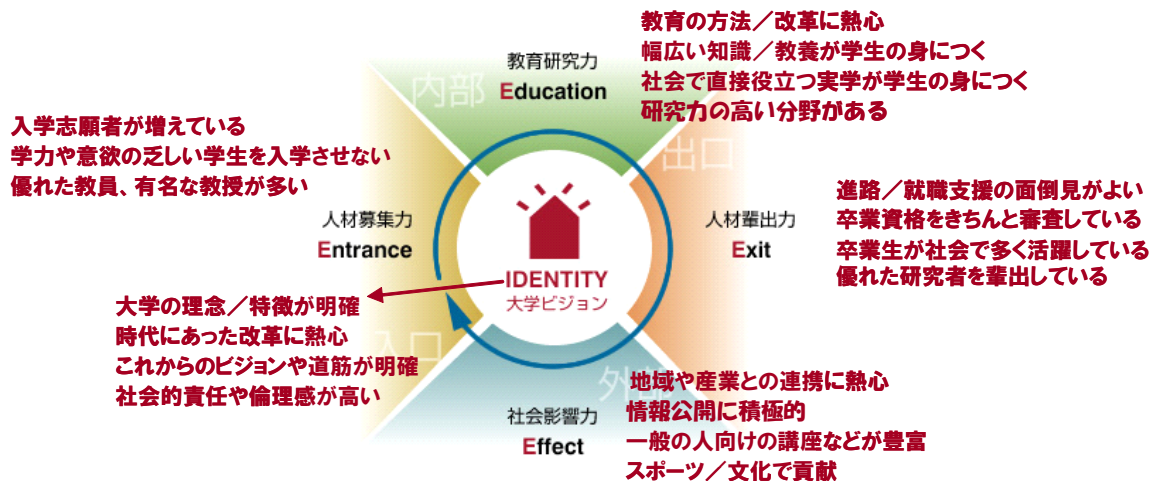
教育の方法／改革に熱心
幅広い知識／教養が学生の身につく
社会で直接役立つ実学が学生の身につく
研究力の高い分野がある

教育研究力
Education

内部

入学志願者が増えている
学力や意欲の乏しい学生を入学させない
優れた教員、有名な教授が多い

出口

進路／就職支援の面倒見がよい
卒業資格をきちんと審査している
卒業生が社会で多く活躍している
優れた研究者を輩出している

人材募集力
Entrance

人材輩出力
Exit

IDENTITY
大学ビジョン

大学の理念／特徴が明確
時代にあった改革に熱心
これからのビジョンや道筋が明確
社会的責任や倫理感が高い

入口

外

地域や産業との連携に熱心
情報公開に積極的
一般の人向けの講座などが豊富
スポーツ／文化で貢献

社会影響力
Effect